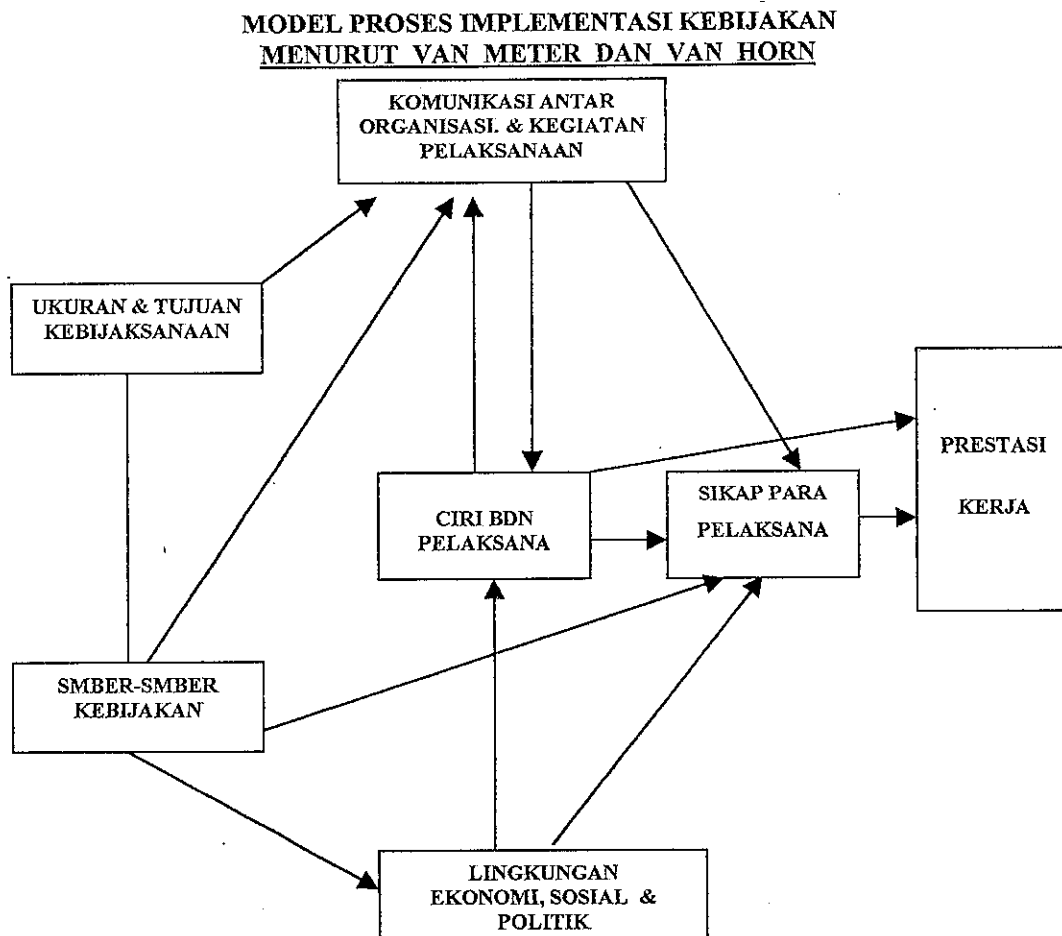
MODEL PROSES IMPLEMENTASI KEBIJAKAN
MENURUT VAN METER DAN VAN HORN

KOMUNIKASI ANTAR ORGANISASI. & KEGIATAN PELAKSANAAN

UKURAN & TUJUAN KEBIJAKSANAAN

PRESTASI

KERJA

CIRI BDN PELAKSANA

SIKAP PARA PELAKSANA

SMBER-SMBER KEBIJAKAN

LINGKUNGAN EKONOMI, SOSIAL & POLITIK